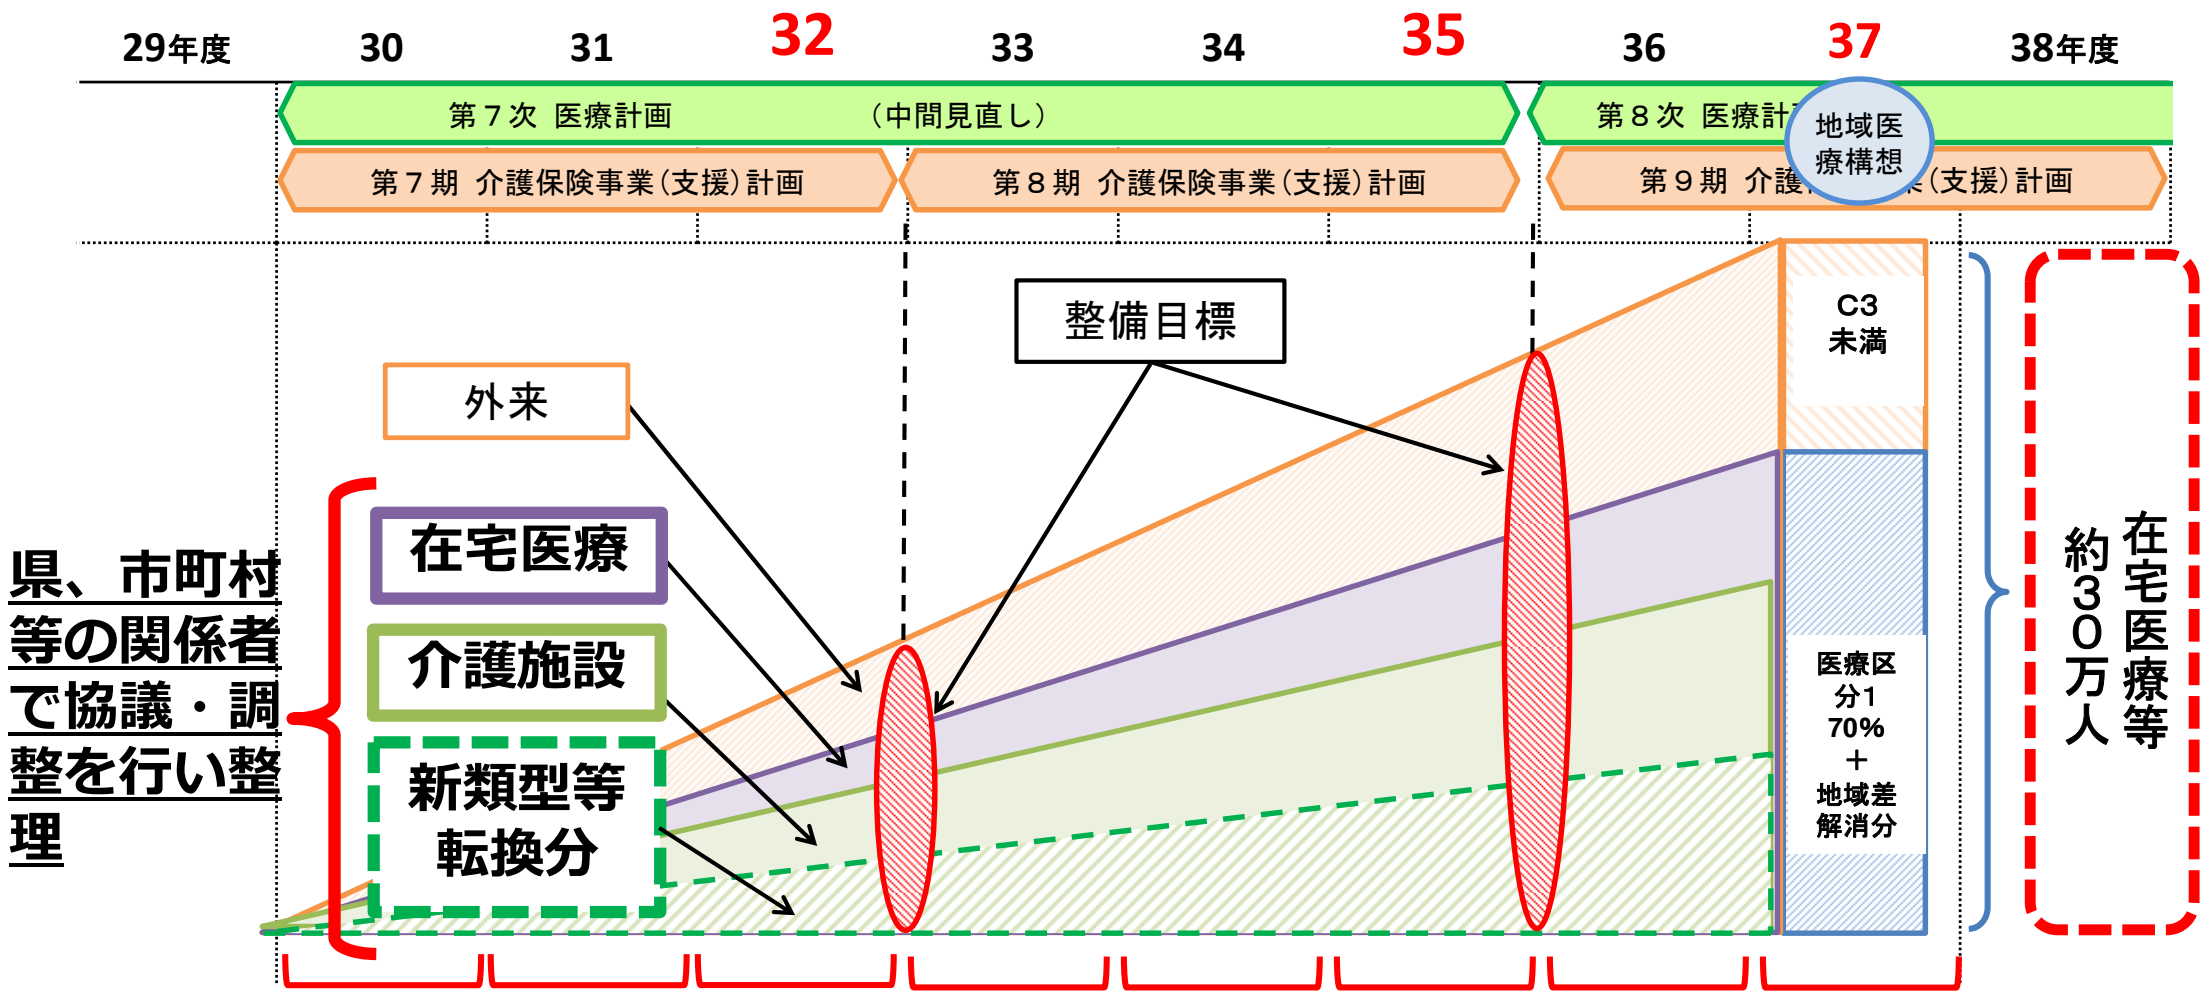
29年度 30 31 32 33 34 35 36 37 38年度

第７次 医療計画 （中間見直し）

第８次 医療計画

地域医療構想

第７期 介護保険事業（支援）計画

第８期 介護保険事業（支援）計画

第９期 介護保険事業（支援）計画

整備目標

外来

C3未満

在宅医療

介護施設

新類型等転換分

県、市町村等の関係者で協議・調整を行い整理

医療区分1 70% ＋ 地域差解消分

在宅医療等 約30万人